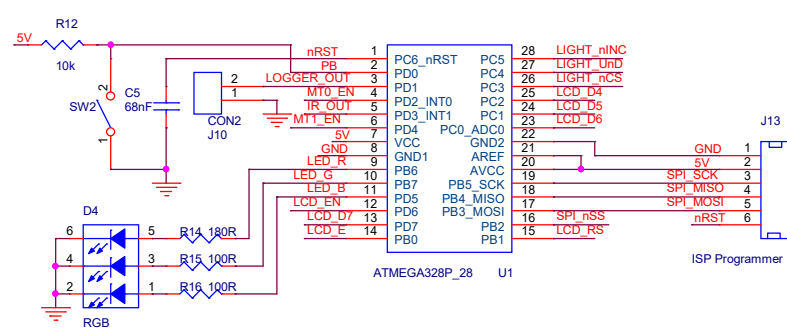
5V
R12
10k
C5
68nF
SW2
2
1
CON2
J10
2
1
nRST
PB
LOGGER_OUT
MT0_EN
IR_OUT
MT1_EN
5V
GND
LED_R
LED_G
LED_B
LCD_EN
LCD_D7
LCD_E
1
2
3
4
5
6
7
8
9
10
11
12
13
14
PC6_nRST
PD0
PD1
PD2_INT0
PD3_INT1
PD4
VCC
GND1
PB6
PB7
PD5
PD6
PD7
PB0
PC5
PC4
PC3
PC2
PC1
PC0_ADC0
GND2
AREF
AVCC
PB5_SCK
PB4_MISO
PB3_MOSI
PB2
PB1
28
27
26
25
24
23
22
21
20
19
18
17
16
15
LIGHT_nINC
LIGHT_UnD
LIGHT_nCS
LCD_D4
LCD_D5
LCD_D6
SPI_SCK
SPI_MISO
SPI_MOSI
SPI_nSS
LCD_RS
ATMEGA328P_28
U1
D4
6
4
2
5
3
1
R14 180R
R15 100R
R16 100R
RGB
J13
GND
5V
SPI_SCK
SPI_MISO
SPI_MOSI
nRST
1
2
3
4
5
6
ISP Programmer